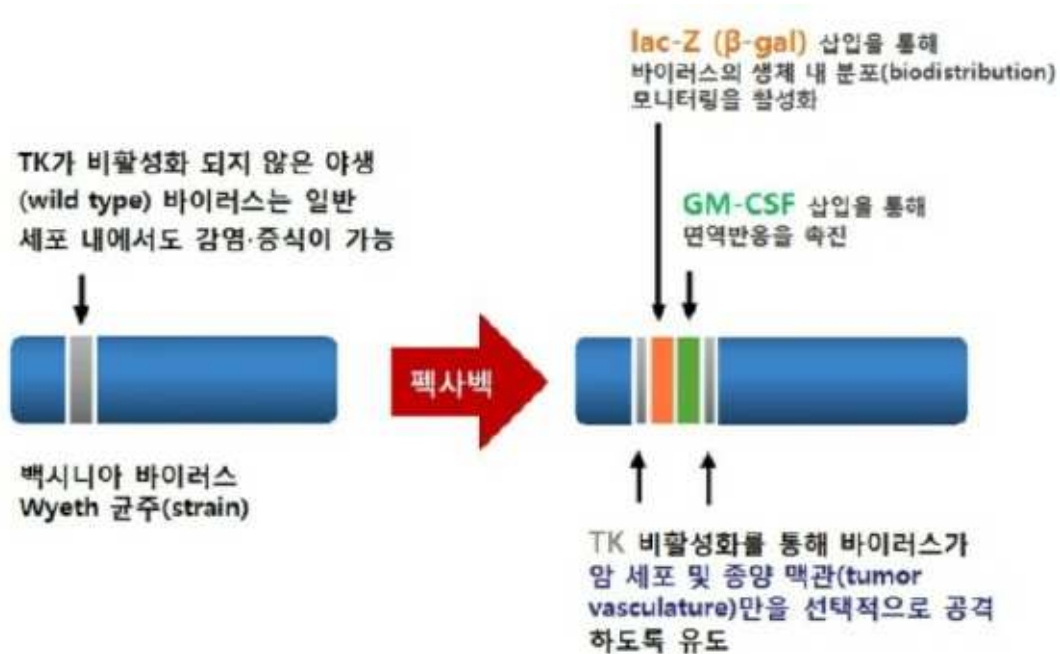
lac-Z (β-gal) 삽입을 통해 바이러스의 생체 내 분포(biodistribution) 모니터링을 활성화

TK가 비활성화 되지 않은 야생 (wild type) 바이러스는 일반 세포 내에서도 감염·증식이 가능

GM-CSF 삽입을 통해 면역반응을 촉진

펙사벡

백시니아 바이러스
Wyeth 균주(strain)

TK 비활성화를 통해 바이러스가 암 세포 및 종양 맥관(tumor vasculature)만을 선택적으로 공격하도록 유도